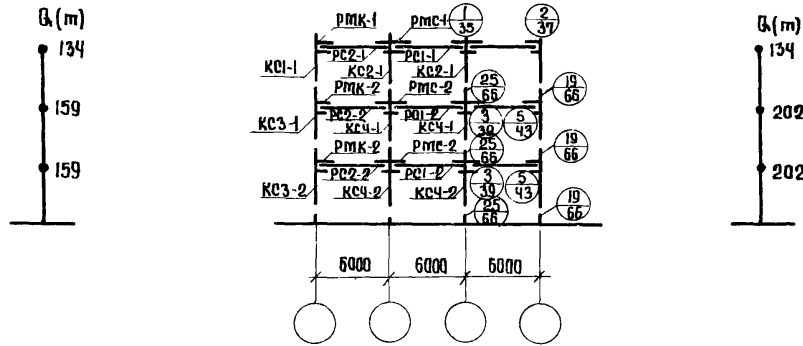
Q(m)
134
159
159

PMK-1
PMC-1
$\frac{1}{35}$
$\frac{2}{37}$
KC1-1
PC2-1
PC1-1
KC2-1
KC2-1
PMK-2
PMC-2
$\frac{25}{66}$
$\frac{19}{66}$
KC3-1
PC2-2
PC1-2
KC4-1
KC4-1
$\frac{3}{39}$
$\frac{5}{43}$
$\frac{19}{66}$
PMK-2
PMC-2
$\frac{25}{66}$
PC2-2
PC1-2
$\frac{3}{39}$
$\frac{5}{43}$
KC3-2
KC4-2
KC4-2
$\frac{25}{66}$
$\frac{19}{66}$

6000
6000
6000

Q(m)
134
202
202